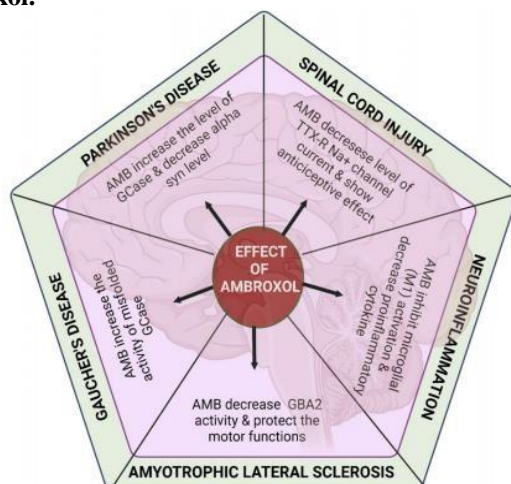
xol.

PARKINSON'S DISEASE

AMB increase the level of GCase & decrease alpha syn level

SPINAL CORD INJURY

AMB decresese level of TTX-R Na+ channel current & show anticiceptive effect

NEUROINFLAMMATION

AMB inhibit microglial (M1) activation decrease proinflammatory cytokine

EFFECT OF AMBROXOL

GAUCHER'S DISEASE

AMB increase the activity of misfolded GCase

AMB decrease GBA2 activity & protect the motor functions

AMYOTROPHIC LATERAL SCLEROSIS